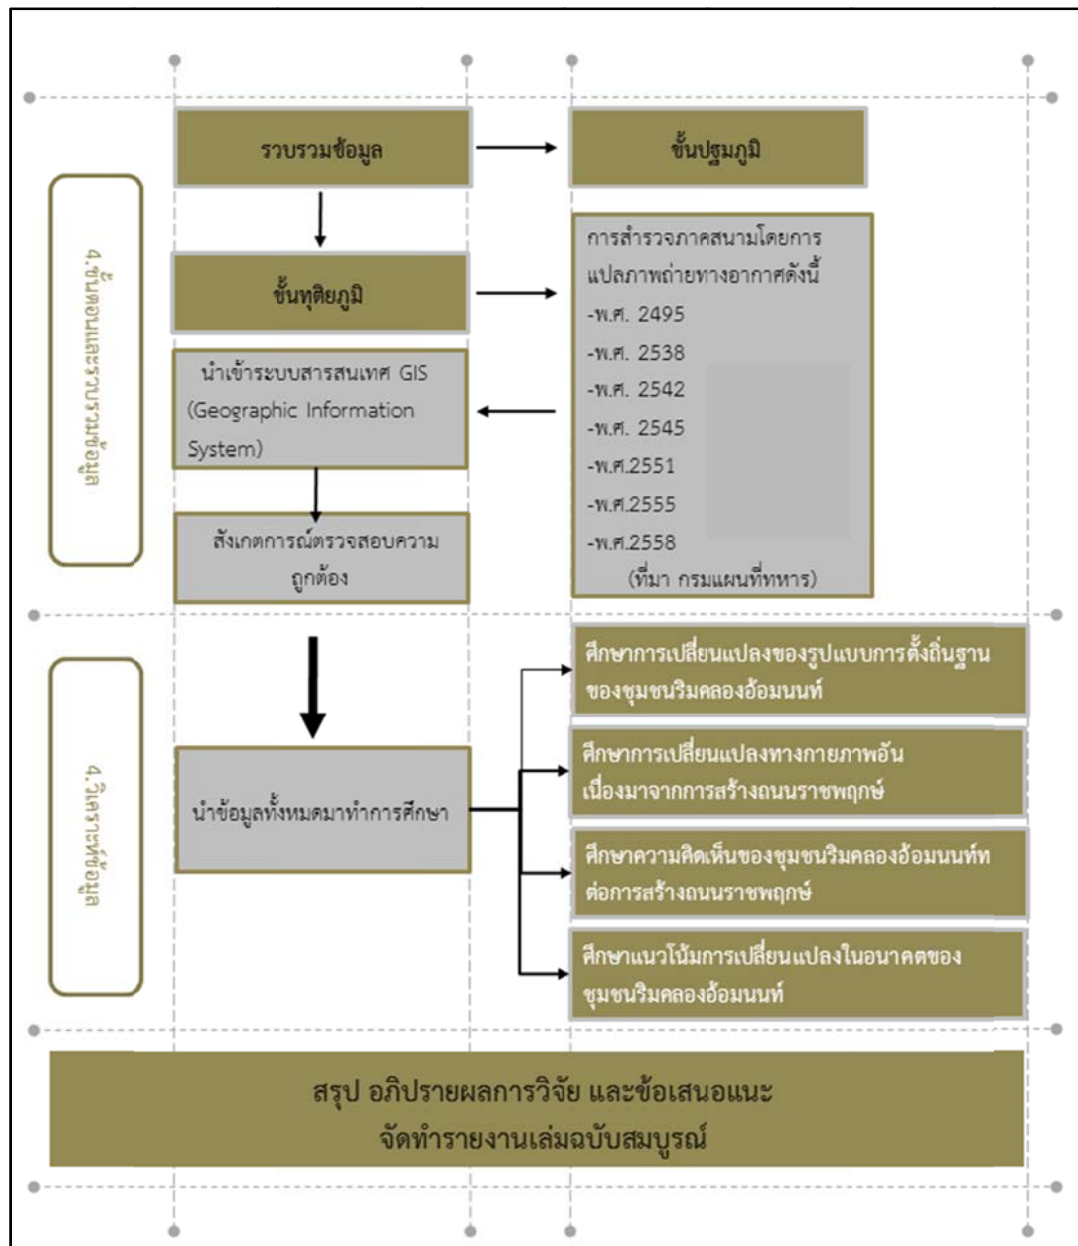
4.ขั้นตอนและรวบรวมข้อมูล

รวบรวมข้อมูล

ขั้นปฐมภูมิ

ขั้นทุติยภูมิ

การสำรวจภาคสนามโดยการแปลภาพถ่ายทางอากาศดังนี้
-พ.ศ. 2495
-พ.ศ. 2538
-พ.ศ. 2542
-พ.ศ. 2545
-พ.ศ.2551
-พ.ศ.2555
-พ.ศ.2558
(ที่มา กรมแผนที่ทหาร)

นำเข้าระบบสารสนเทศ GIS (Geographic Information System)

สังเกตการณ์ตรวจสอบความถูกต้อง

4.วิเคราะห์ข้อมูล

นำข้อมูลทั้งหมดมาทำการศึกษา

ศึกษาการเปลี่ยนแปลงของรูปแบบการตั้งถิ่นฐานของชุมชนริมคลองอ้อมนนท์

ศึกษาการเปลี่ยนแปลงทางกายภาพอันเนื่องมาจากการสร้างถนนราชพฤกษ์

ศึกษาความคิดเห็นของชุมชนริมคลองอ้อมนนท์ทต่อการสร้างถนนราชพฤกษ์

ศึกษาแนวโน้มการเปลี่ยนแปลงในอนาคตของชุมชนริมคลองอ้อมนนท์

สรุป อภิปรายผลการวิจัย และข้อเสนอแนะ
จัดทำรายงานเล่มฉบับสมบูรณ์